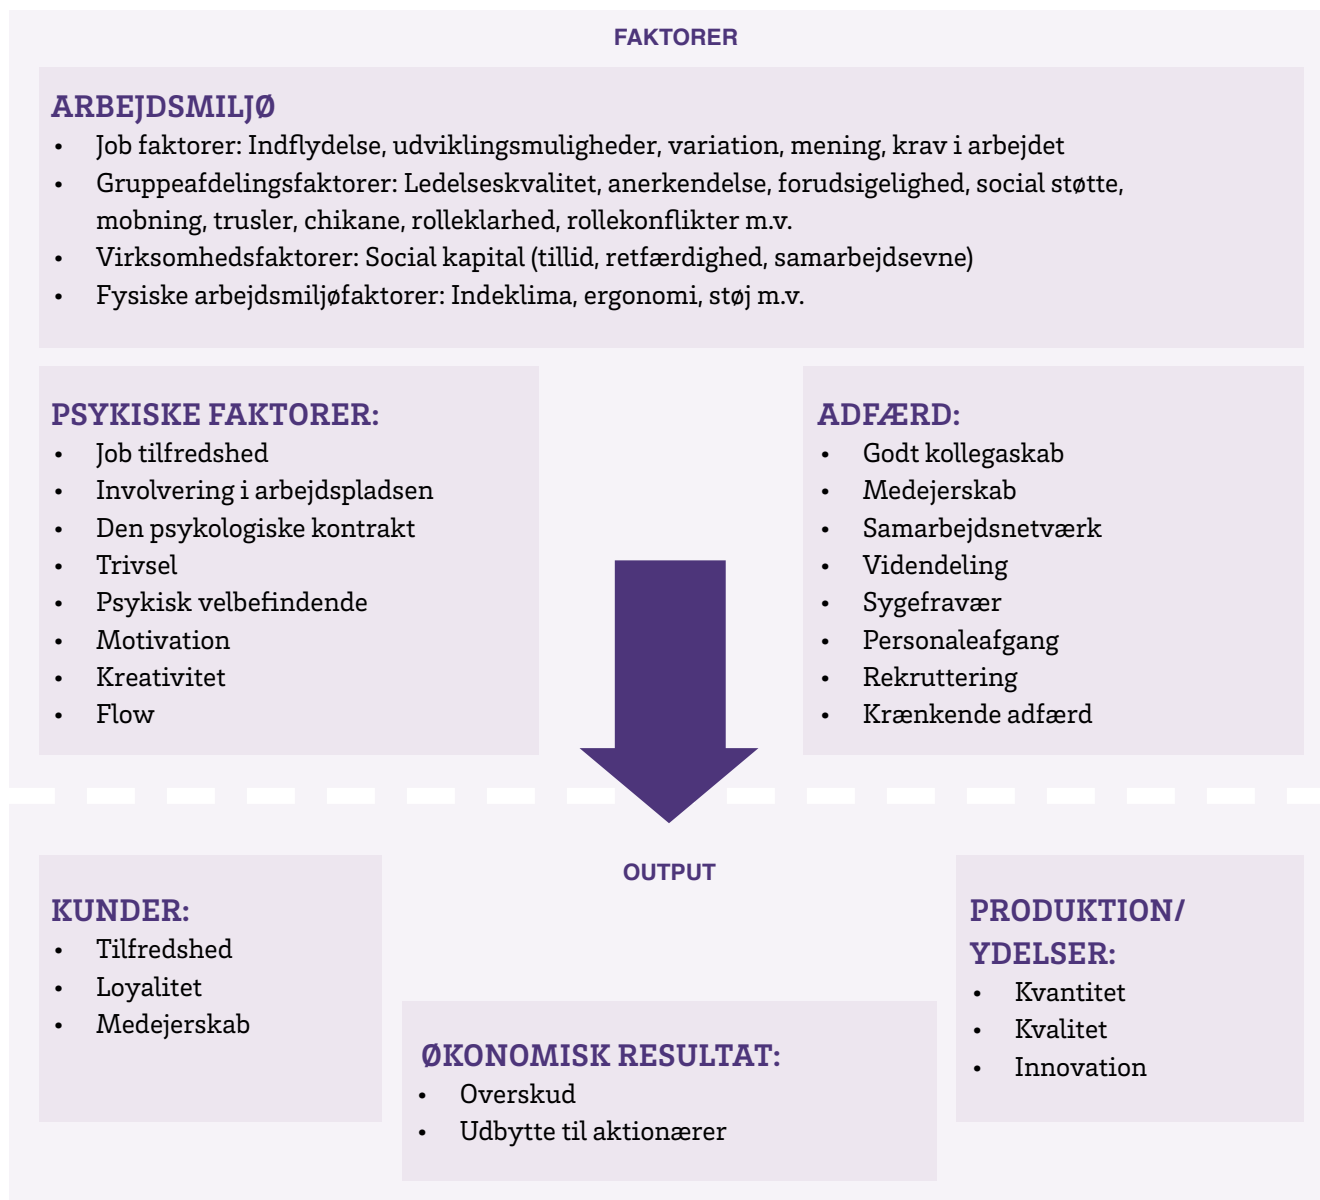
FAKTORER

ARBEJDSMILJØ
• Job faktorer: Indflydelse, udviklingsmuligheder, variation, mening, krav i arbejdet
• Gruppeafdelingsfaktorer: Ledelseskvalitet, anerkendelse, forudsigelighed, social støtte, mobning, trusler, chikane, rolleklarhed, rollekonflikter m.v.
• Virksomhedsfaktorer: Social kapital (tillid, retfærdighed, samarbejdsevne)
• Fysiske arbejdsmiljøfaktorer: Indeklima, ergonomi, støj m.v.

PSYKISKE FAKTORER:
• Job tilfredshed
• Involvering i arbejdspladsen
• Den psykologiske kontrakt
• Trivsel
• Psykisk velbefindende
• Motivation
• Kreativitet
• Flow

ADFÆRD:
• Godt kollegaskab
• Medejerskab
• Samarbejdsnetværk
• Videndeling
• Sygefravær
• Personaleafgang
• Rekruttering
• Krænkende adfærd

OUTPUT

KUNDER:
• Tilfredshed
• Loyalitet
• Medejerskab

ØKONOMISK RESULTAT:
• Overskud
• Udbytte til aktionærer

PRODUKTION/ YDELSER:
• Kvantitet
• Kvalitet
• Innovation